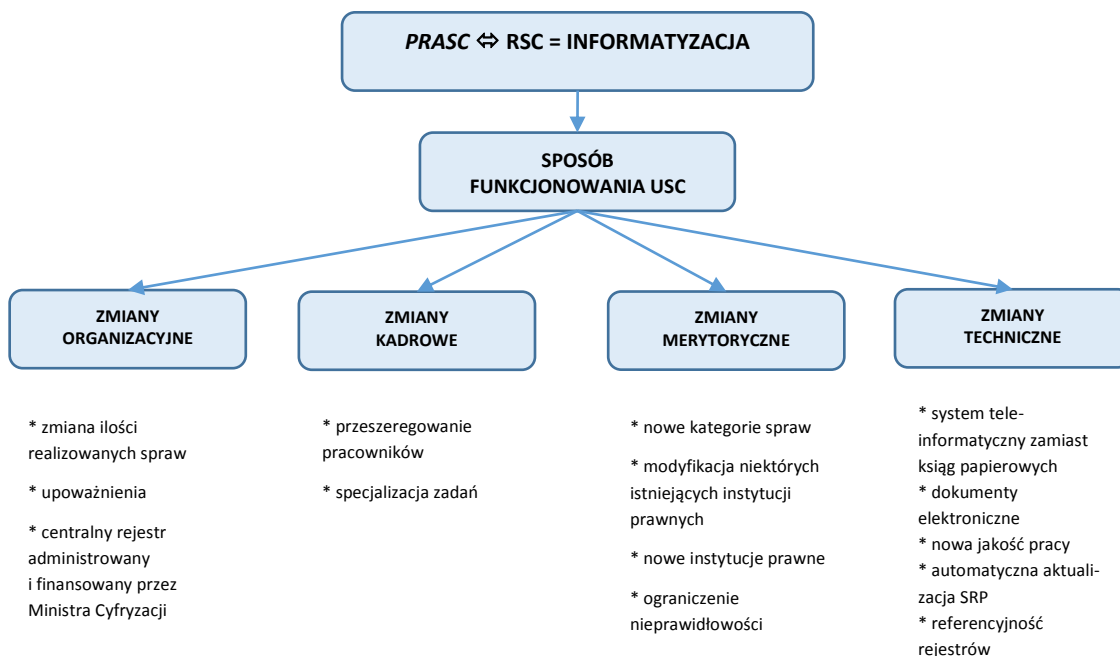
*PRASC* ⇔ RSC = INFORMATYZACJA

SPOSÓB FUNKCJONOWANIA USC

ZMIANY ORGANIZACYJNE

ZMIANY KADROWE

ZMIANY MERYTORYCZNE

ZMIANY TECHNICZNE

* zmiana ilości realizowanych spraw

* upoważnienia

* centralny rejestr administrowany i finansowany przez Ministra Cyfryzacji

* przeszeregowanie pracowników

* specjalizacja zadań

* nowe kategorie spraw

* modyfikacja niektórych istniejących instytucji prawnych

* nowe instytucje prawne

* ograniczenie nieprawidłowości

* system tele-informatyczny zamiast ksiąg papierowych
* dokumenty elektroniczne
* nowa jakość pracy
* automatyczna aktualizacja SRP
* referencyjność rejestrów